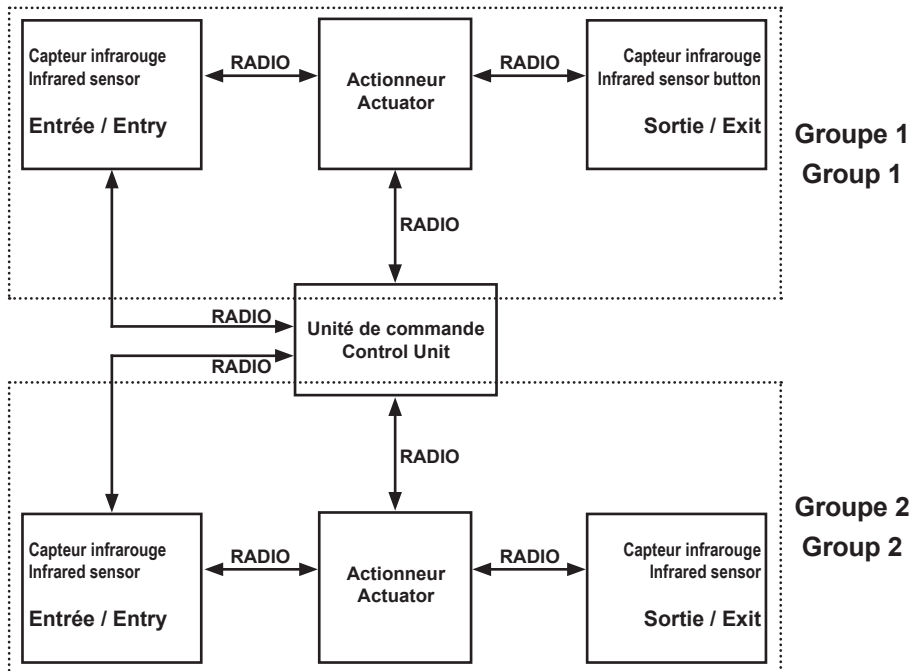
Capteur infrarouge
Infrared sensor

Entrée / Entry

RADIO

Actionneur
Actuator

RADIO

Capteur infrarouge
Infrared sensor button

Sortie / Exit

Groupe 1
Group 1

RADIO

RADIO

Unité de commande
Control Unit

RADIO

RADIO

Groupe 2
Group 2

Capteur infrarouge
Infrared sensor

Entrée / Entry

RADIO

Actionneur
Actuator

RADIO

Capteur infrarouge
Infrared sensor

Sortie / Exit